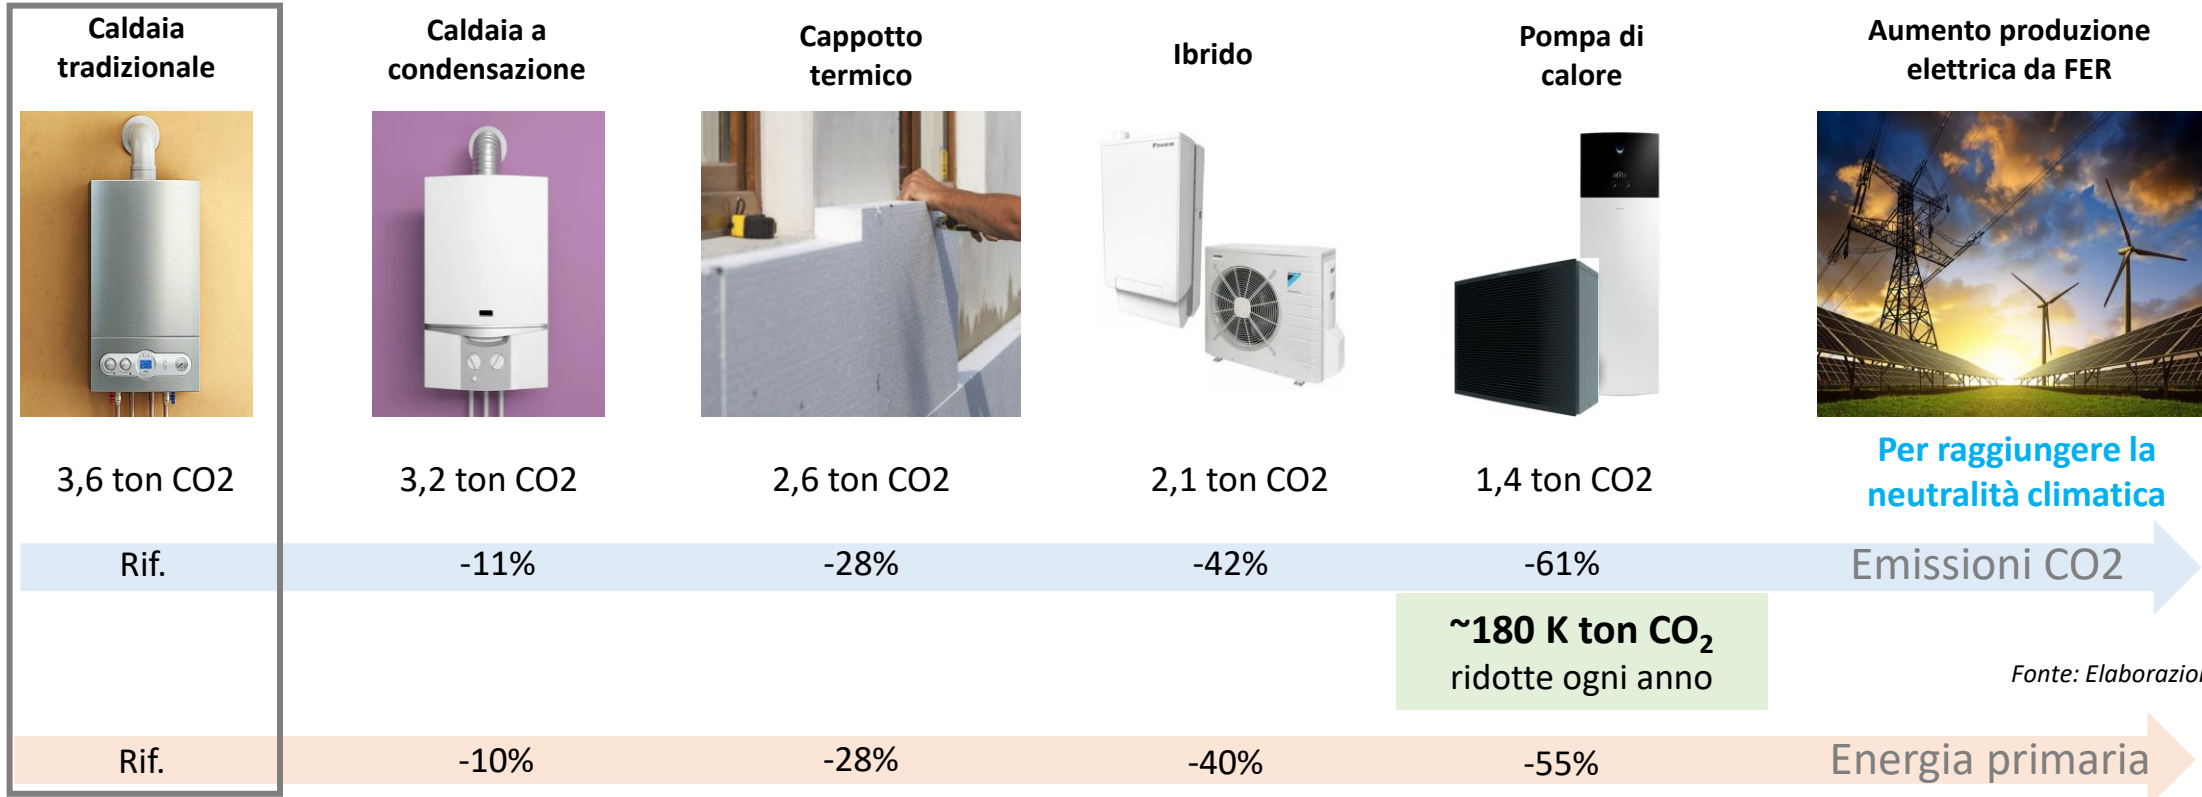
Caldaia tradizionale

Caldaia a condensazione

Cappotto termico

Ibrido

Pompa di calore

Aumento produzione elettrica da FER

3,6 ton CO2

3,2 ton CO2

2,6 ton CO2

2,1 ton CO2

1,4 ton CO2

Per raggiungere la neutralità climatica

| Rif. | -11% | -28% | -42% | -61% | Emissioni CO2 |
|---|---|---|---|---|---|

~180 K ton $CO_2$
ridotte ogni anno

Fonte: Elaborazio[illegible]

| Rif. | -10% | -28% | -40% | -55% | Energia primaria |
|---|---|---|---|---|---|